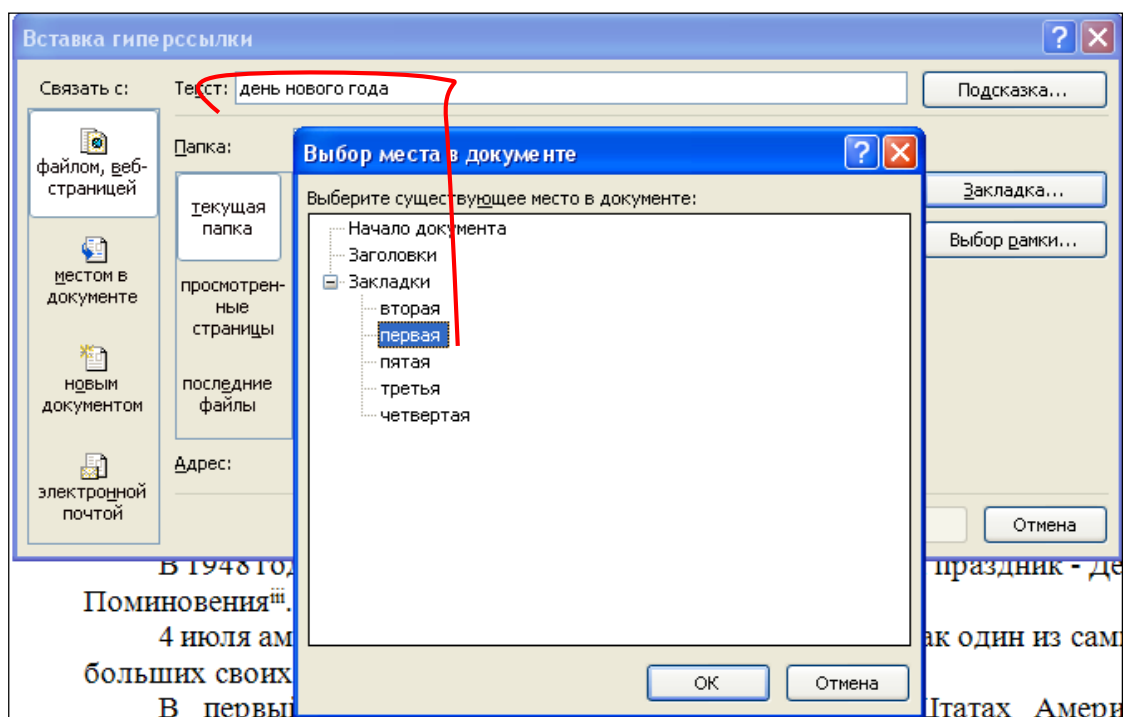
Вставка гиперссылки

Связать с:

файлом, веб-страницей

местом в документе

новым документом

электронной почтой

Текст: день нового года

Подсказка...

Папка:

текущая папка

просмотренные страницы

последние файлы

Адрес:

Закладка...

Выбор рамки...

Отмена

Выбор места в документе

Выберите существующее место в документе:

Начало документа
Заголовки
Закладки
вторая
первая
пятая
третья
четвертая

OK

Отмена

В 1948год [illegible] праздник - Де

Поминовения$^{iii}$.

4 июля ам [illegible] ак один из сам

больших своих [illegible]

В первы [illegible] Штатах Амери